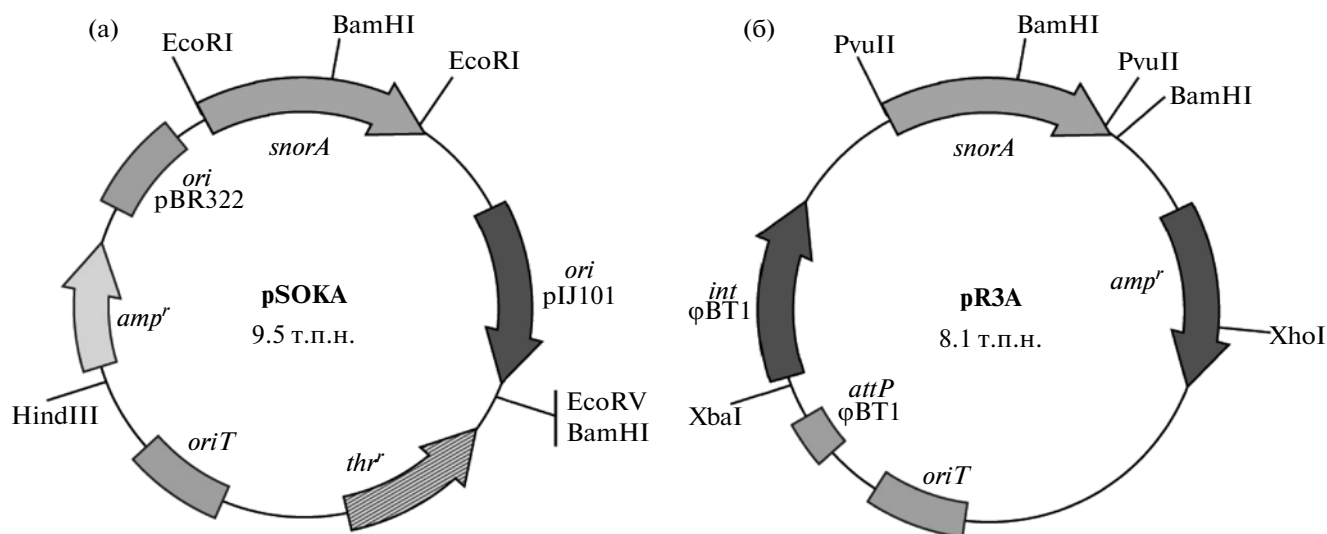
(а)

EcoRI

BamHI

EcoRI

snorA

ori
pBR322

ori
pIJ101

pSOKA
9.5 т.п.н.

$amp^r$

HindIII

oriT

$thr^r$

EcoRV
BamHI

(б)

PvuII

BamHI

PvuII

BamHI

snorA

int
φBT1

pR3A
8.1 т.п.н.

$amp^r$

XhoI

XbaI

attP
φBT1

oriT